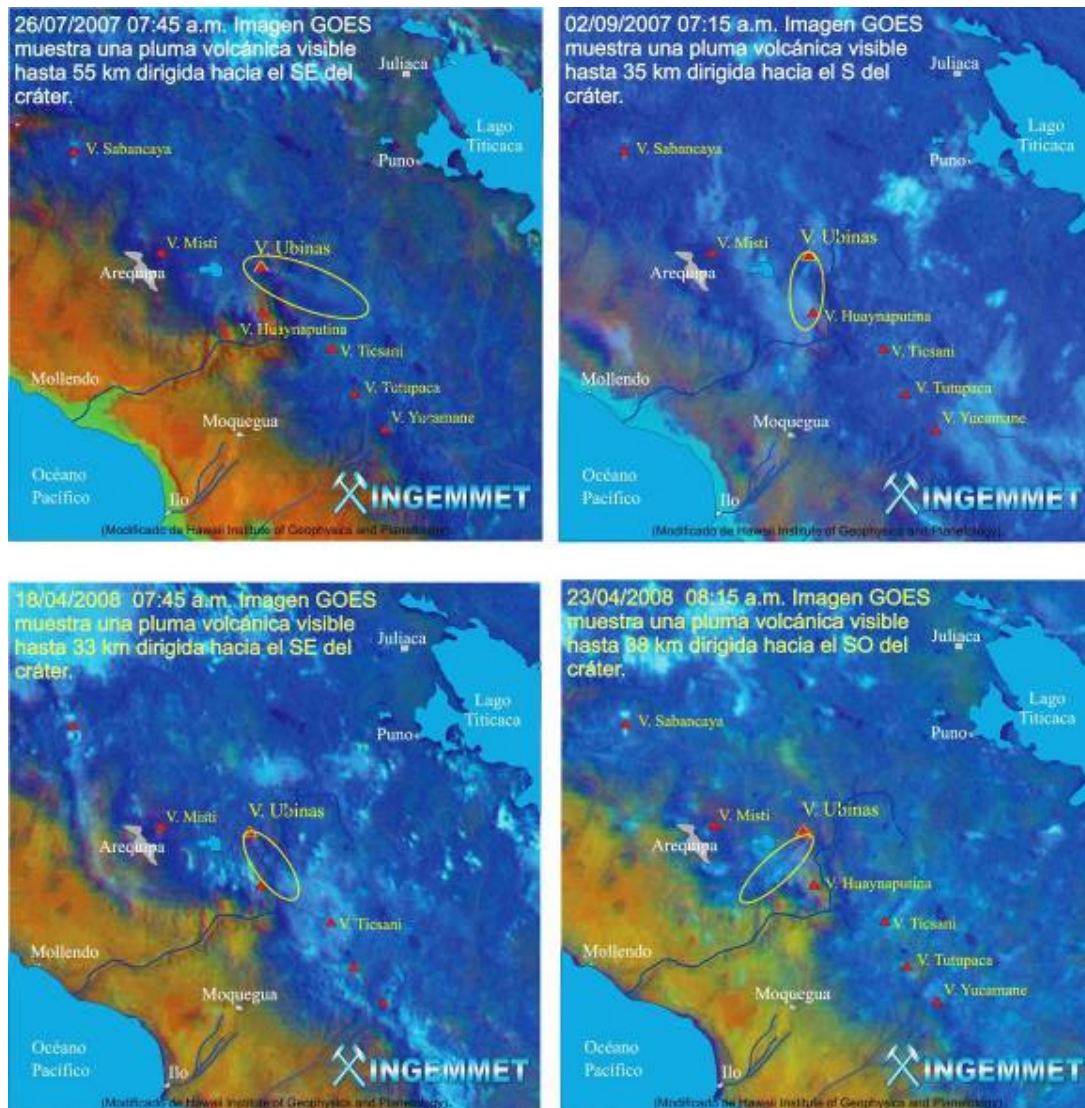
26/07/2007 07:45 a.m. Imagen GOES muestra una pluma volcánica visible hasta 55 km dirigida hacia el SE del cráter.

Juliaca
Lago Titicaca
V. Sabancaya
Puno
V. Misti
V. Ubinas
Arequipa
V. Huaynaputina
V. Ticsani
Mollendo
V. Tutupaca
V. Yucamane
Moquegua
Océano Pacífico
Ilo
INGEMMET
(Modificado de Hawaii Institute of Geophysics and Planetology)

02/09/2007 07:15 a.m. Imagen GOES muestra una pluma volcánica visible hasta 35 km dirigida hacia el S del cráter.

Juliaca
Lago Titicaca
V. Sabancaya
Puno
V. Misti
V. Ubinas
Arequipa
V. Huaynaputina
V. Ticsani
Mollendo
V. Tutupaca
V. Yucamane
Moquegua
Océano Pacífico
Ilo
INGEMMET
(Modificado de Hawaii Institute of Geophysics and Planetology)

18/04/2008 07:45 a.m. Imagen GOES muestra una pluma volcánica visible hasta 33 km dirigida hacia el SE del cráter.

Juliaca
Lago Titicaca
Puno
V. Misti
V. Ubinas
Arequipa
V. Ticsani
Mollendo
Moquegua
Océano Pacífico
Ilo
INGEMMET
(Modificado de Hawaii Institute of Geophysics and Planetology)

23/04/2008 08:15 a.m. Imagen GOES muestra una pluma volcánica visible hasta 38 km dirigida hacia el SO del cráter.

Juliaca
Lago Titicaca
V. Sabancaya
Puno
V. Misti
V. Ubinas
Arequipa
V. Huaynaputina
V. Ticsani
Mollendo
V. Tutupaca
V. Yucamane
Moquegua
Océano Pacífico
Ilo
INGEMMET
(Modificado de Hawaii Institute of Geophysics and Planetology)